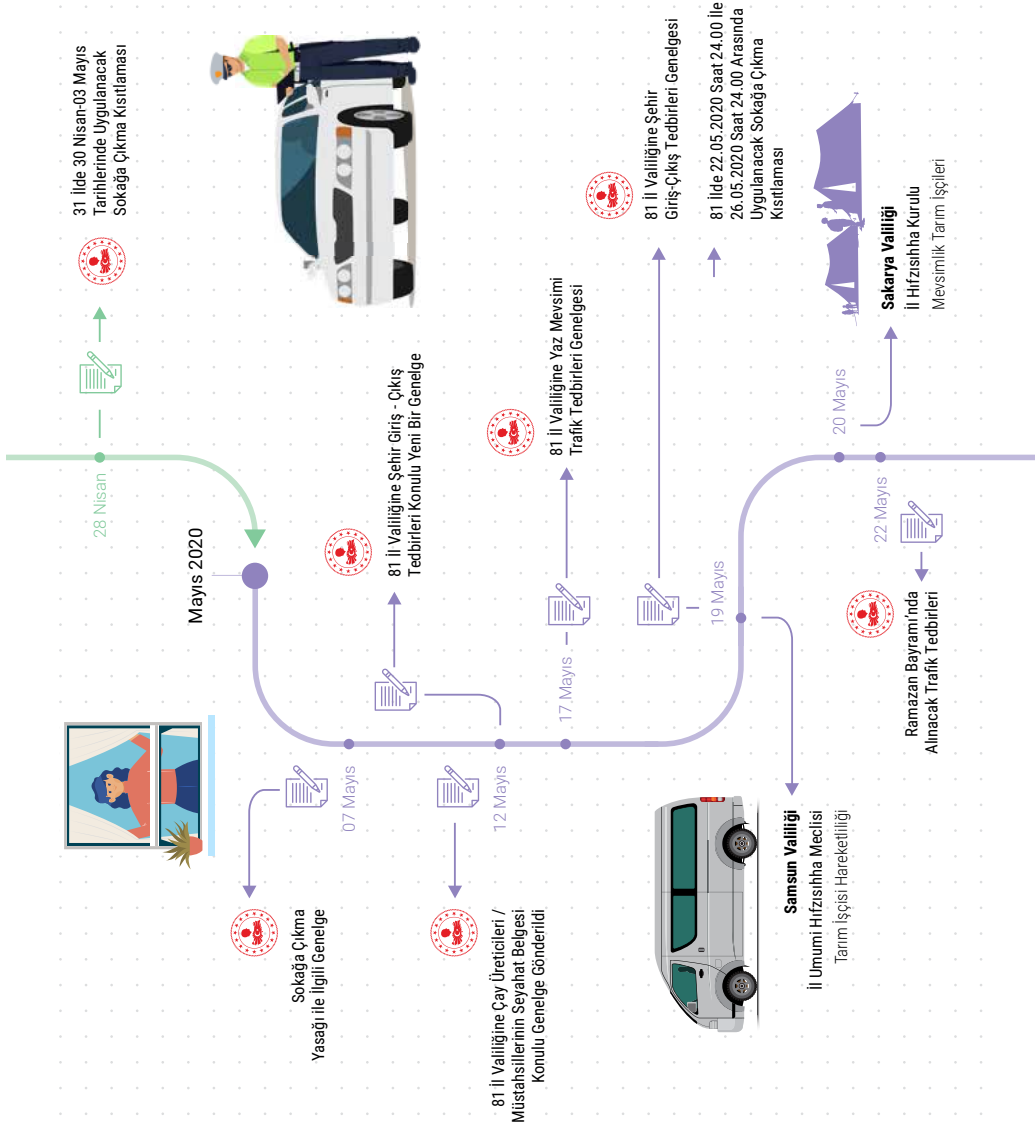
31 İlde 30 Nisan-03 Mayıs Tarihlerinde Uygulanacak Sokağa Çıkma Kısıtlaması

28 Nisan

Mayıs 2020

81 İl Valiliğine Şehir Giriş - Çıkış Tedbirleri Konulu Yeni Bir Genelge

81 İl Valiliğine Yaz Mevsimi Trafik Tedbirleri Genelgesi

81 İl Valiliğine Şehir Giriş-Çıkış Tedbirleri Genelgesi

81 İlde 22.05.2020 Saat 24.00 ile 26.05.2020 Saat 24.00 Arasında Uygulanacak Sokağa Çıkma Kısıtlaması

Sakarya Valiliği
İl Hıfzısıhha Kurulu
Mevsimlik Tarım İşçileri

20 Mayıs

22 Mayıs

Ramazan Bayramı'nda Alınacak Trafik Tedbirleri

19 Mayıs

17 Mayıs

12 Mayıs

07 Mayıs

Sokağa Çıkma Yasağı ile İlgili Genelge

81 İl Valiliğine Çay Üreticileri / Müstahsillerinin Seyahat Belgesi Konulu Genelge Gönderildi

Samsun Valiliği
İl Umumi Hıfzısıhha Meclisi
Tarım İşçisi Hareketliliği